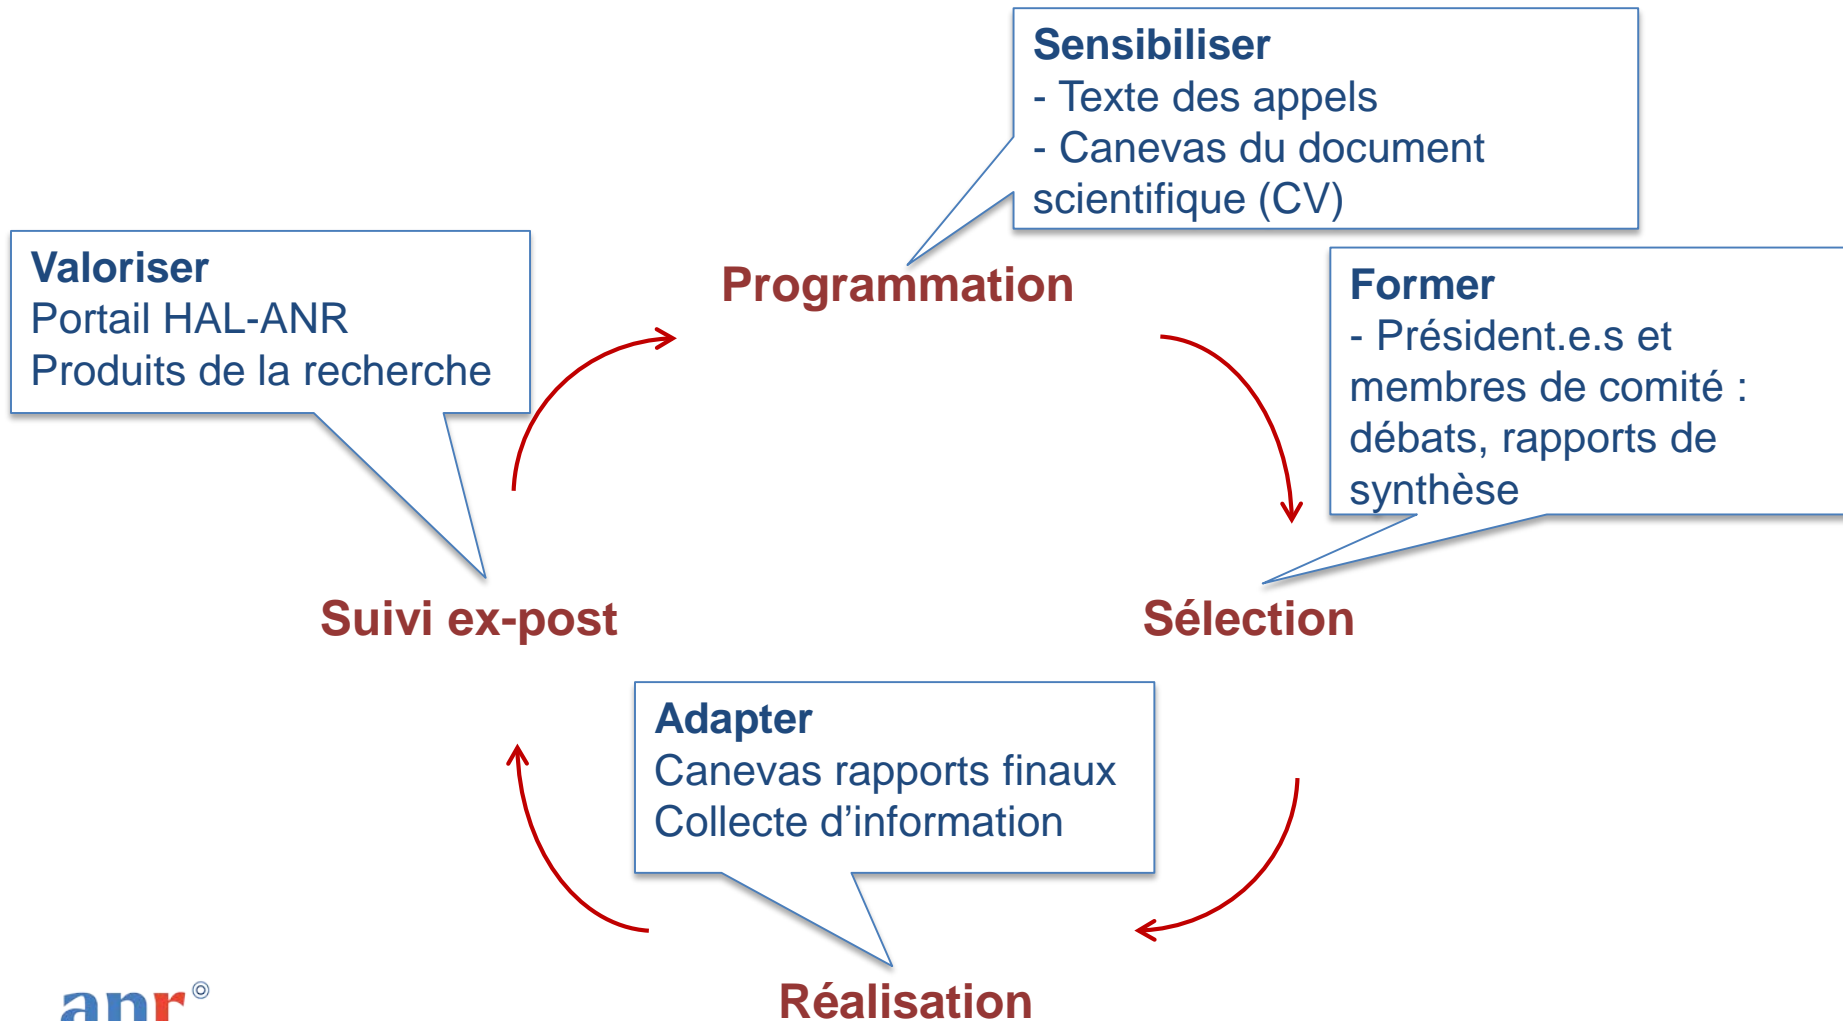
Sensibiliser
- Texte des appels
- Canevas du document scientifique (CV)

Valoriser
Portail HAL-ANR
Produits de la recherche

Programmation

Former
- Président.e.s et membres de comité : débats, rapports de synthèse

Suivi ex-post

Sélection

Adapter
Canevas rapports finaux
Collecte d’information

Réalisation

anr®